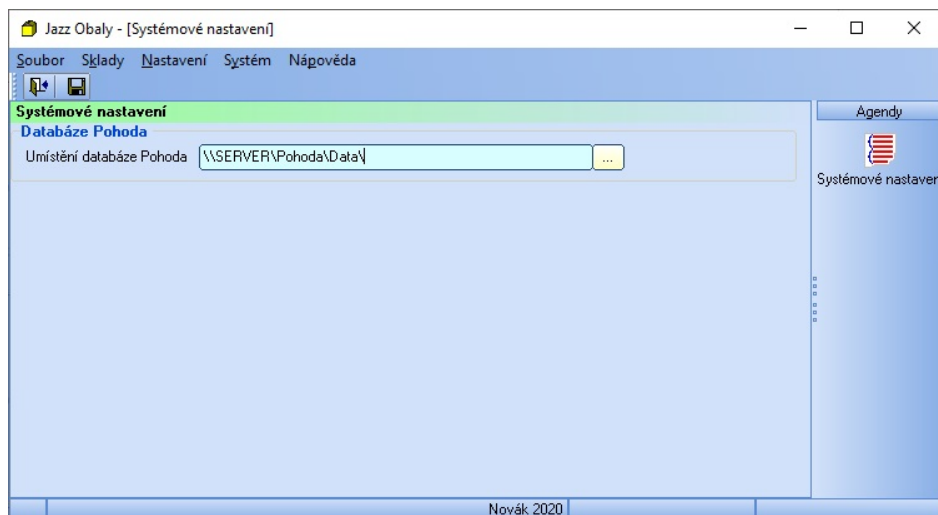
Jazz Obaly - [Systémové nastavení]

Soubor Sklady Nastavení Systém Nápověda

Systémové nastavení

Databáze Pohoda

Umístění databáze Pohoda \\SERVER\Pohoda\Data\ ...

Agendy

Systémové nastaven

Novák 2020